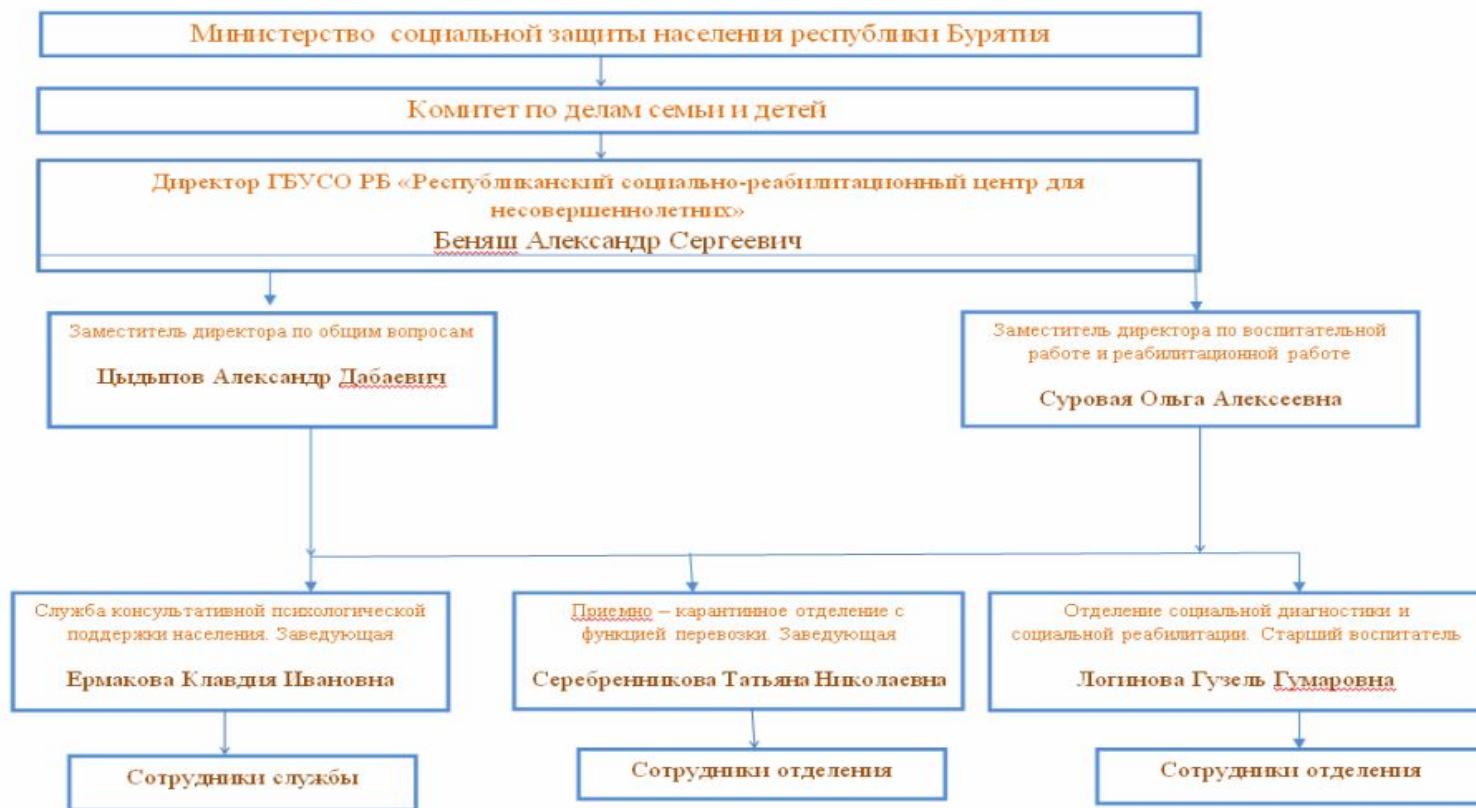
Министерство  социальной защиты населения республики Бурятия

Комитет по делам семьи и детей

Директор ГБУСО РБ «Республиканский социально-реабилитационный центр для несовершеннолетних»
Беняш Александр Сергеевич

Заместитель директора по общим вопросам

Цыдыпов Александр Дабаевич

Заместитель директора по воспитательной работе и реабилитационной работе

Суровая Ольга Алексеевна

Служба консультативной психологической поддержки населения. Заведующая

Ермакова Клавдия Ивановна

Приемно – карантинное отделение с функцией перевозки. Заведующая

Серебренникова Татьяна Николаевна

Отделение социальной диагностики и социальной реабилитации. Старший воспитатель

Логинова Гузель Гумаровна

Сотрудники службы

Сотрудники отделения

Сотрудники отделения